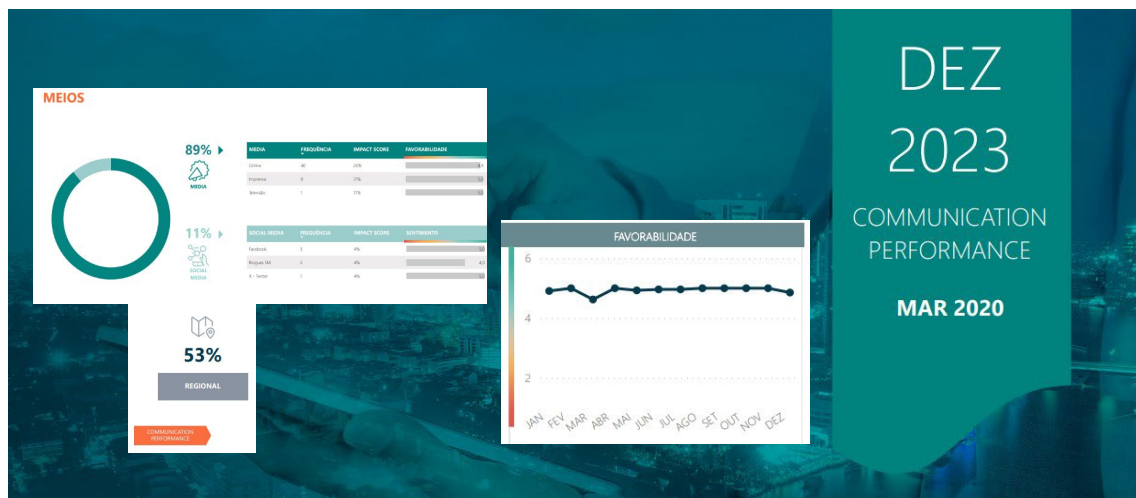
DEZ
2023
COMMUNICATION PERFORMANCE
MAR 2020

MEIOS

89%
MEDIA

| MEDIA | FREQUÊNCIA | IMPACT SCORE | FAVORABILIDADE |
|---|---|---|---|
| Online | 40 | 20% | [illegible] |
| Imprensa | 8 | 27% | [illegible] |
| Televisão | 1 | 31% | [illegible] |

11%
SOCIAL MEDIA

| SOCIAL MEDIA | FREQUÊNCIA | IMPACT SCORE | SENTIMENTO |
|---|---|---|---|
| Facebook | 5 | 4% | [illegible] |
| Blogues | 4 | 4% | 4.0 |
| X - Twitter | 1 | 4% | |

53%
REGIONAL

COMMUNICATION PERFORMANCE

FAVORABILIDADE
6
4
2
JAN FEV MAR ABR MAI JUN JUL AGO SET OUT NOV DEZ